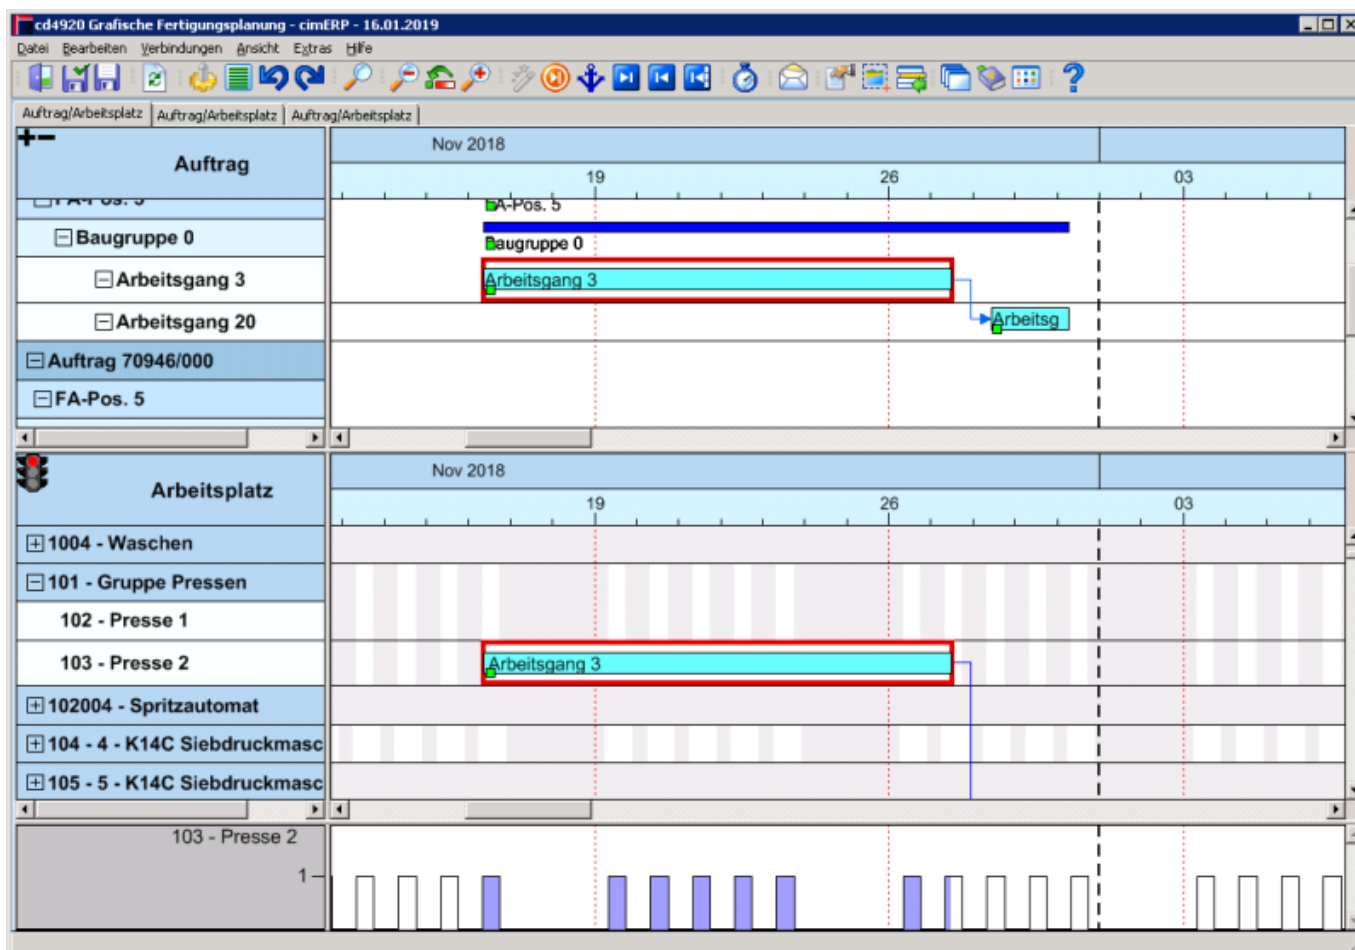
cd4920 Grafische Fertigungsplanung - cimERP - 16.01.2019

Datei Bearbeiten Verbindungen Ansicht Extras Hilfe

Auftrag/Arbeitsplatz | Auftrag/Arbeitsplatz | Auftrag/Arbeitsplatz

Auftrag

Nov 2018

19 26 03

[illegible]
Baugruppe 0
Arbeitsgang 3
Arbeitsgang 20
Auftrag 70946/000
FA-Pos. 5

A-Pos. 5
Baugruppe 0
Arbeitsgang 3
Arbeitsg

Arbeitsplatz

Nov 2018

19 26 03

1004 - Waschen
101 - Gruppe Pressen
102 - Presse 1
103 - Presse 2
102004 - Spritzautomat
104 - 4 - K14C Siebdruckmasc
105 - 5 - K14C Siebdruckmasc

Arbeitsgang 3

103 - Presse 2

1